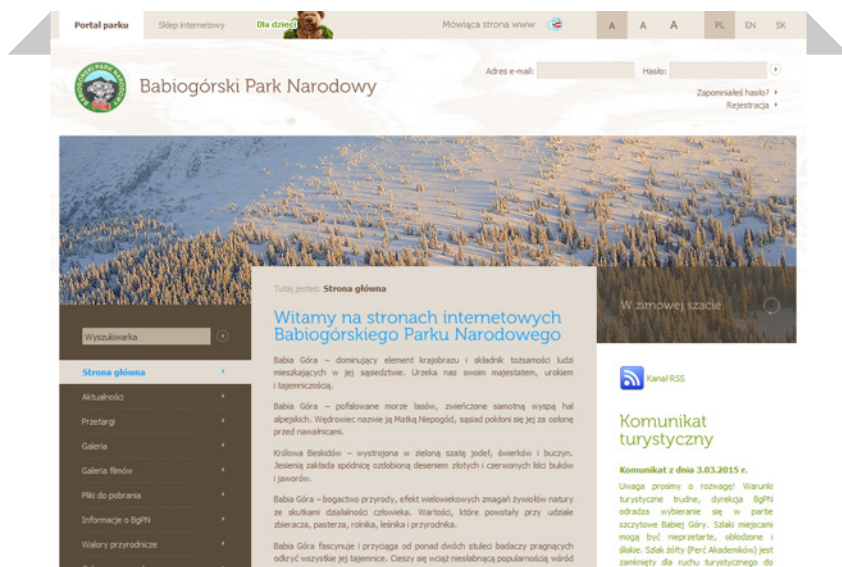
Portal parku
Sklep internetowy
Dla dzieci
Mówiąca strona www
A A A
PL EN SK

Babiogórski Park Narodowy
Adres e-mail:
Hasło:
Zapomniałeś hasło?
Rejestracja

Tutaj jesteś: Strona główna

Witamy na stronach internetowych Babiogórskiego Parku Narodowego

Babia Góra – dominujący element krajobrazu i składnik tożsamości ludzi mieszkających w jej sąsiedztwie. Urzeka nas swoim majestatem, urokiem i tajemniczością.

Babia Góra – pofalowane morze lasów, zwieńczone samotną wyspą hal alpejskich. Wędrowiec nazwie ją Matką Niepogód, sąsad pokłoni się jej za osłonę przed nawałnicami.

Królowa Beskidów – wystrojona w zieloną szatę jodeł, świerków i buczyn. Jesienią zakłada spódnicę ozdobioną deseniem złotych i czerwonych liści buków i jaworów.

Babia Góra – bogactwo przyrody, efekt wielowiekowych zmagań żywiołów natury ze skutkami działalności człowieka. Wartości, które powstały przy udziale zbieracza, pasterza, rolnika, leśnika i przyrodnika.

Babia Góra fascynuje i przyciąga od ponad dwóch stuleci badaczy pragnących odkryć wszystkie jej tajemnice. Cieszy się wciąż niesłabnącą popularnością wśród

W zimowej szacie

Wyszukiwarka

Strona główna
Aktualności
Przetargi
Galeria
Galeria filmów
Pliki do pobrania
Informacje o BgPN
Walory przyrodnicze

Kanał RSS

Komunikat turystyczny

Komunikat z dnia 3.03.2015 r.
Uwaga prosimy o rozwagę! Warunki turystyczne trudne, dyrekcja BgPN odradza wybieranie się w partie szczytowe Babiej Góry. Szlaki miejscami mogą być nieprzetarte, oblodzone i śliskie. Szlak żółty (Perć Akademików) jest zamknięty dla ruchu turystycznego do